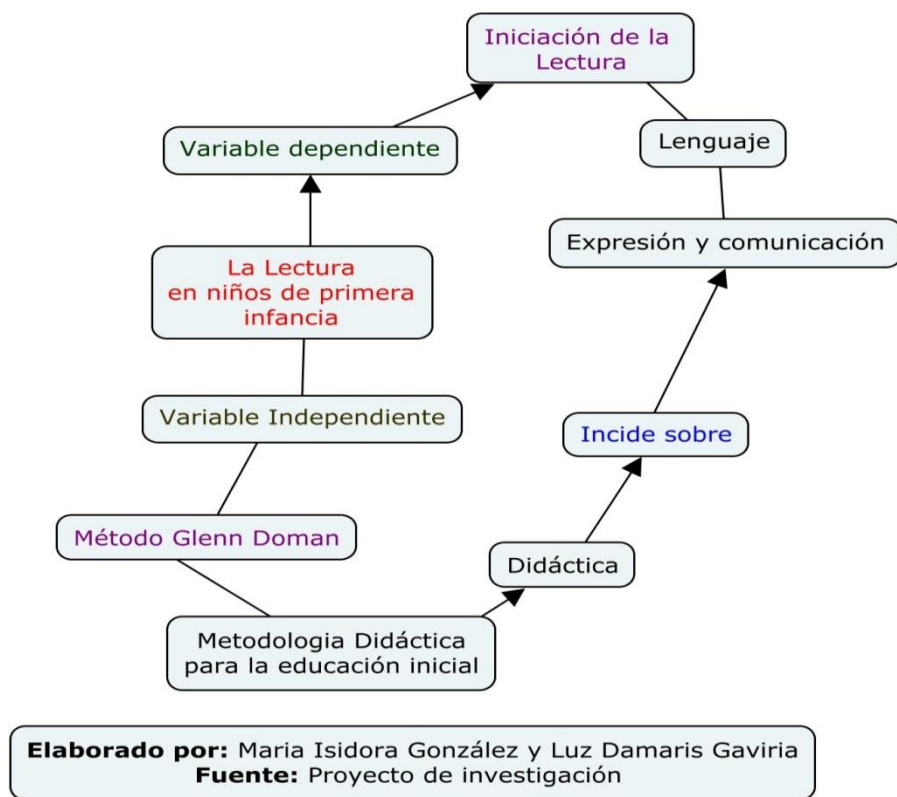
Iniciación de la Lectura

Variable dependiente

Lenguaje

Expresión y comunicación

La Lectura en niños de primera infancia

Variable Independiente

Incide sobre

Método Glenn Doman

Didáctica

Metodologia Didáctica para la educación inicial

**Elaborado por:** Maria Isidora González y Luz Damaris Gaviria
**Fuente:** Proyecto de investigación